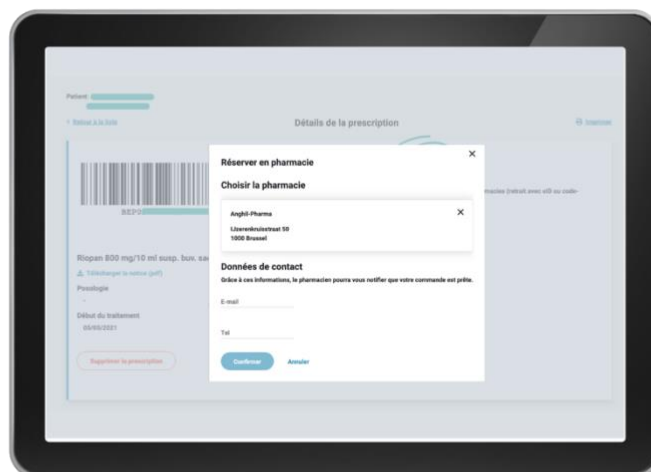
Patient

< Retour à la liste

Détails de la prescription

Imprimer

REP0

Riopan 800 mg/10 ml susp. buv. sac

Télécharger la notice (pdf)

Posologie

-

Début du traitement

05/05/2021

Supprimer la prescription

macies (retrait avec eID ou code-

Réserver en pharmacie

Choisir la pharmacie

Anghil-Pharma

IJzerenkruisstraat 50
1000 Brussel

Données de contact

Grâce à ces informations, le pharmacien pourra vous notifier que votre commande est prête.

E-mail

Tel

Confirmer

Annuler